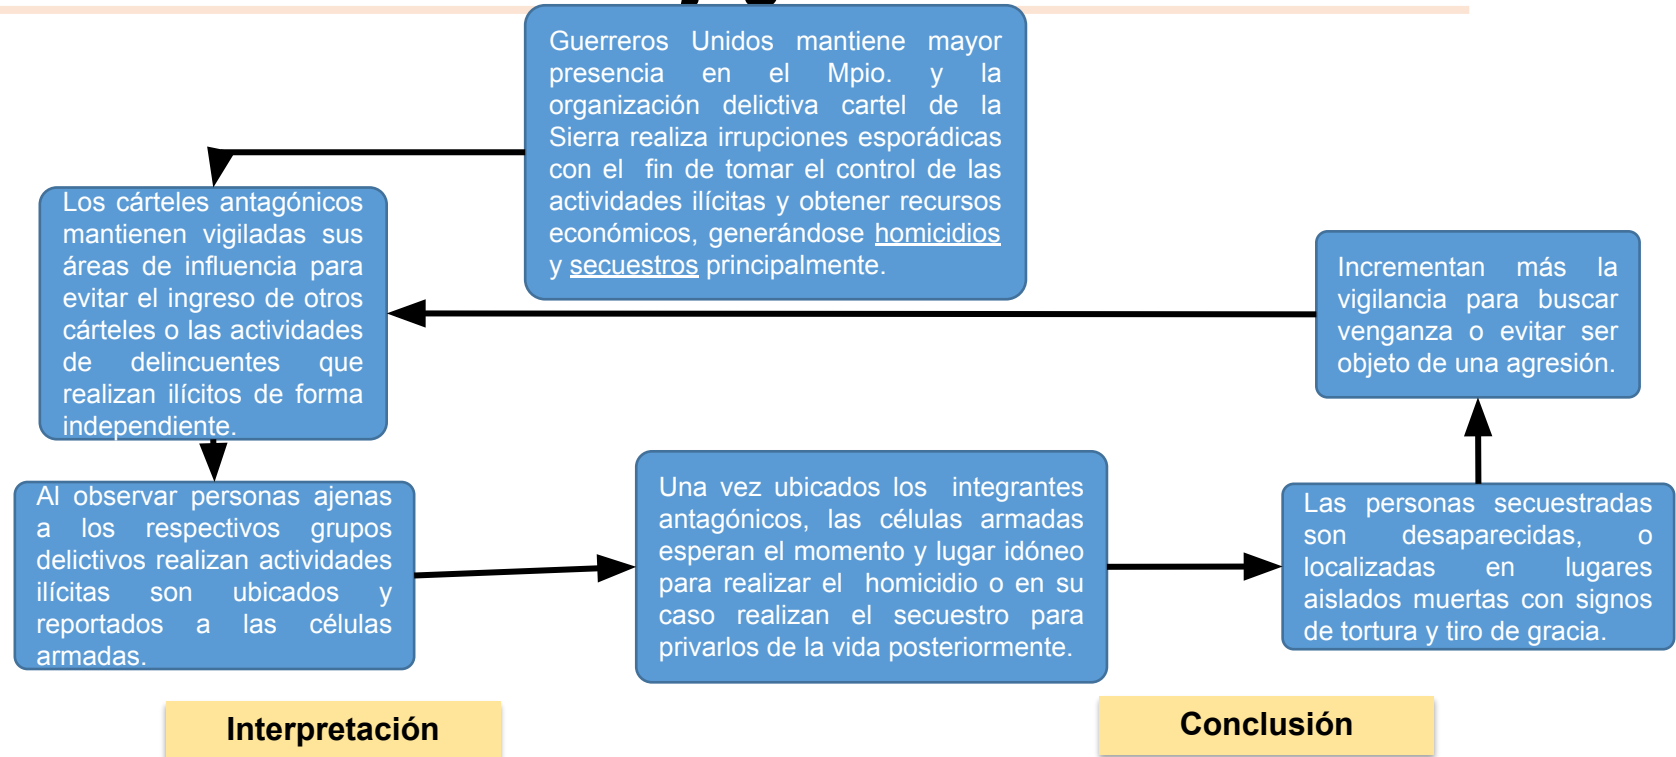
Guerreros Unidos mantiene mayor presencia en el Mpio. y la organización delictiva cartel de la Sierra realiza irrupciones esporádicas con el fin de tomar el control de las actividades ilícitas y obtener recursos económicos, generándose homicidios y secuestros principalmente.

Los cárteles antagónicos mantienen vigiladas sus áreas de influencia para evitar el ingreso de otros cárteles o las actividades de delincuentes que realizan ilícitos de forma independiente.

Incrementan más la vigilancia para buscar venganza o evitar ser objeto de una agresión.

Al observar personas ajenas a los respectivos grupos delictivos realizan actividades ilícitas son ubicados y reportados a las células armadas.

Una vez ubicados los integrantes antagónicos, las células armadas esperan el momento y lugar idóneo para realizar el homicidio o en su caso realizan el secuestro para privarlos de la vida posteriormente.

Las personas secuestradas son desaparecidas, o localizadas en lugares aislados muertas con signos de tortura y tiro de gracia.

Interpretación

Conclusión